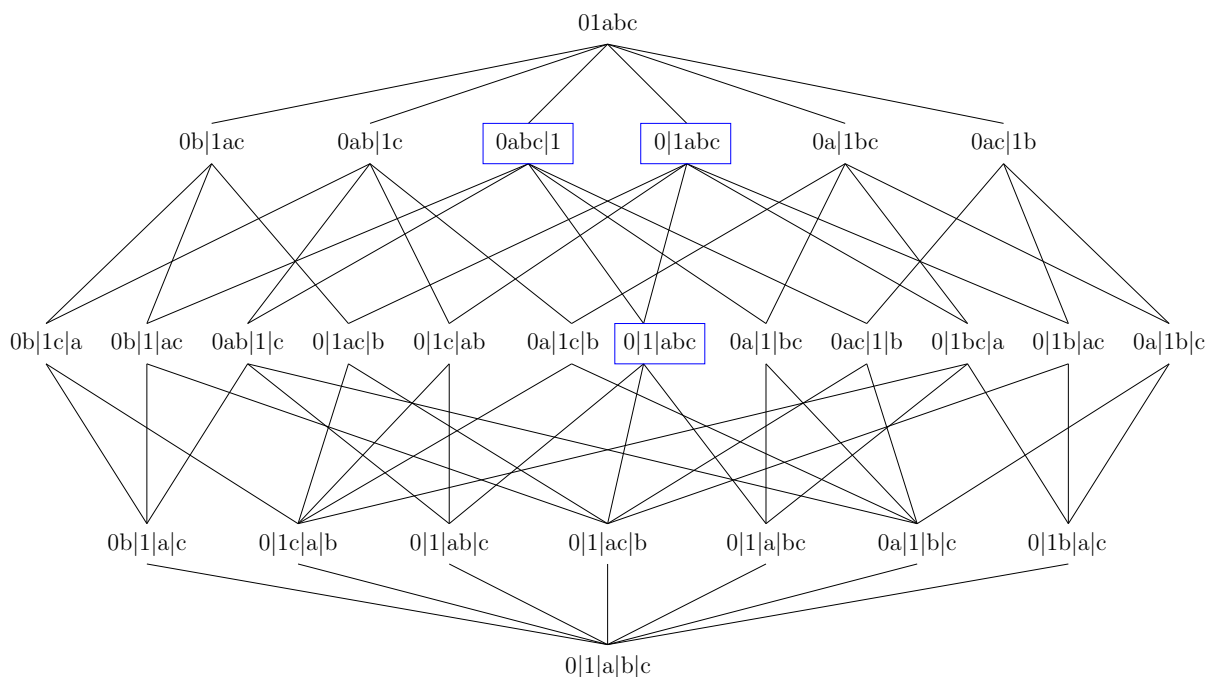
01abc

0b|1ac 0ab|1c 0abc|1 0|1abc 0a|1bc 0ac|1b

0b|1c|a 0b|1|ac 0ab|1|c 0|1ac|b 0|1c|ab 0a|1c|b 0|1|abc 0a|1|bc 0ac|1|b 0|1bc|a 0|1b|ac 0a|1b|c

0b|1|a|c 0|1c|a|b 0|1|ab|c 0|1|ac|b 0|1|a|bc 0a|1|b|c 0|1b|a|c

0|1|a|b|c